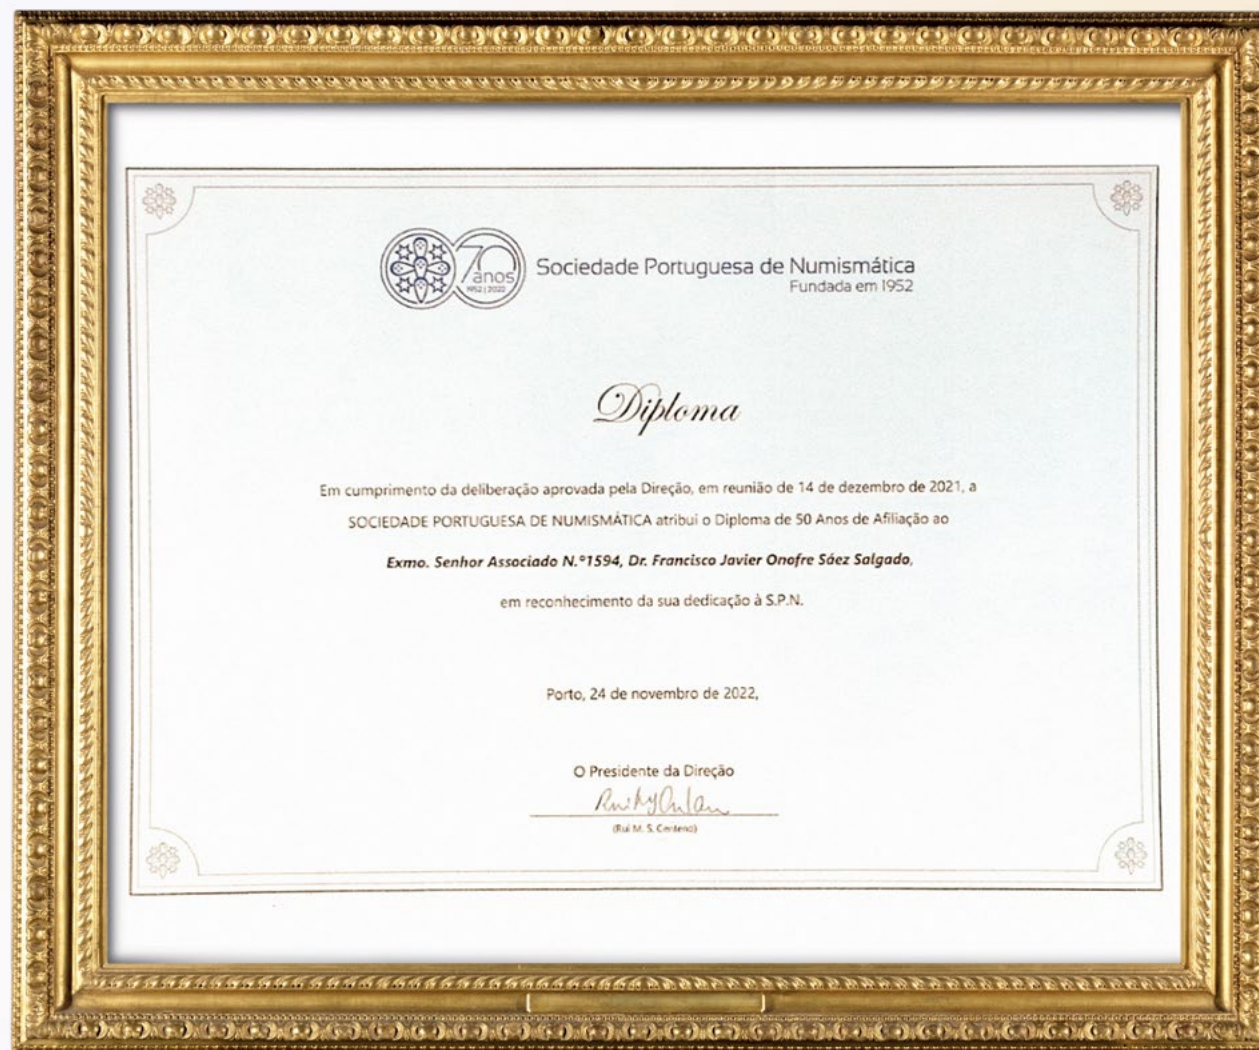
70 anos 1952 | 2022

Sociedade Portuguesa de Numismática
Fundada em 1952

Diploma

Em cumprimento da deliberação aprovada pela Direção, em reunião de 14 de dezembro de 2021, a SOCIEDADE PORTUGUESA DE NUMISMÁTICA atribui o Diploma de 50 Anos de Afiliação ao

Exmo. Senhor Associado N.º1594, Dr. Francisco Javier Onofre Sáez Salgado,

em reconhecimento da sua dedicação à S.P.N.

Porto, 24 de novembro de 2022,

O Presidente da Direção
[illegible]
(Rui M. S. Centeno)